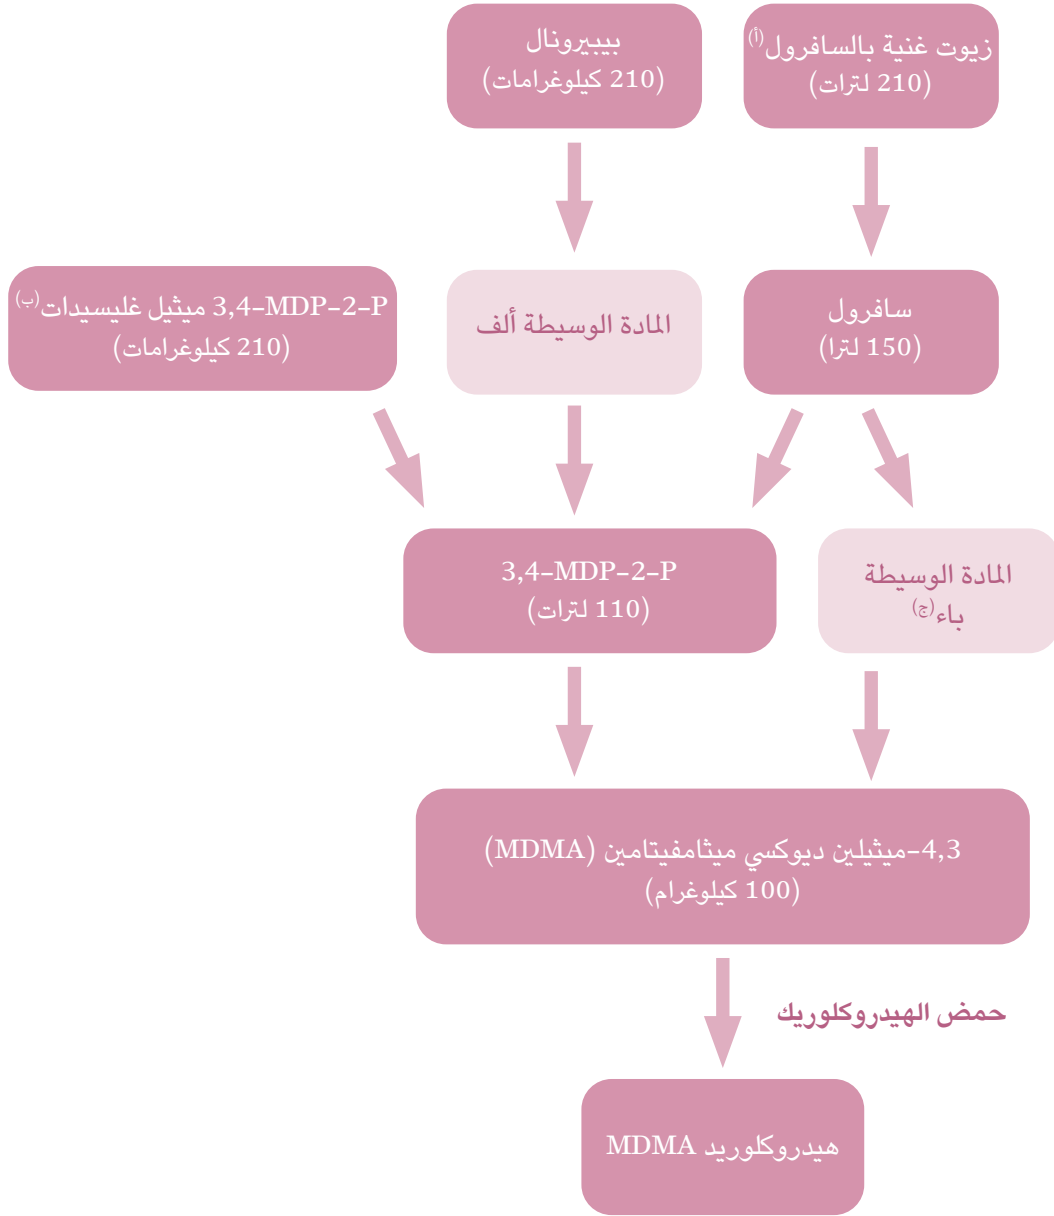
زيوت غنية بالسافرول(أ)
(210 لترات)

بيبيرونال
(210 كيلوغرامات)

سافرول
(150 لترا)

المادة الوسيطة ألف

3,4-MDP-2-P ميثيل غليسيدات(ب)
(210 كيلوغرامات)

المادة الوسيطة باء(ج)

3,4-MDP-2-P
(110 لترات)

4,3-ميثيلين ديوكسي ميثامفيتامين (MDMA)
(100 كيلوغرام)

حمض الهيدروكلوريك

هيدروكلوريد MDMA